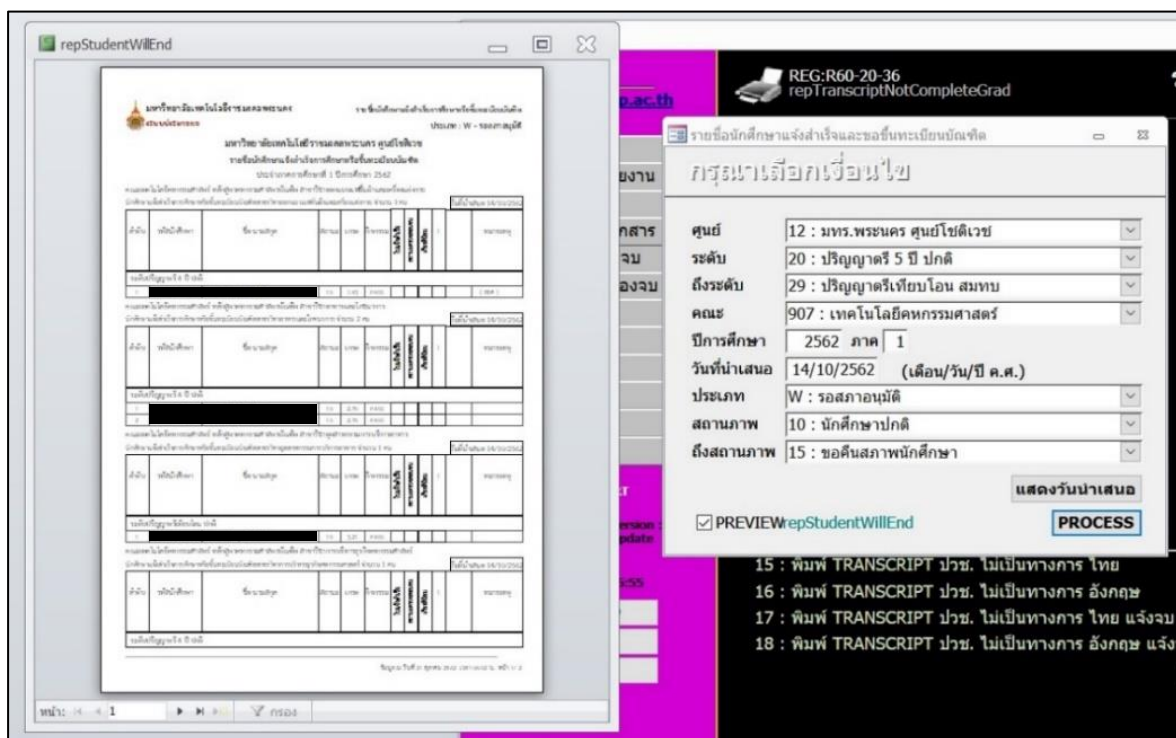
repStudentWillEnd

มหาวิทยาลัยเทคโนโลยีราชมงคลพระนคร
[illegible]
ประเภท : W - รอสภาอนุมัติ
มหาวิทยาลัยเทคโนโลยีราชมงคลพระนคร ศูนย์โชติเวช
รายชื่อนักศึกษาแจ้งสำเร็จการศึกษาหรือขึ้นทะเบียนบัณฑิต
ประจำภาคการศึกษาที่ 1 ปีการศึกษา 2562
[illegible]

หน้า: 1 กรอง

p.ac.th
งาน
กสาร
จบ
องจบ

REG:R60-20-36
repTranscriptNotCompleteGrad

รายชื่อนักศึกษาแจ้งสำเร็จและขอขึ้นทะเบียนบัณฑิต
กรุณาเลือกเงื่อนไข

| | |
|---|---|
| ศูนย์ | 12 : มทร.พระนคร ศูนย์โชติเวช |
| ระดับ | 20 : ปริญญาตรี 5 ปี ปกติ |
| ถึงระดับ | 29 : ปริญญาตรีเทียบโอน สมทบ |
| คณะ | 907 : เทคโนโลยีคหกรรมศาสตร์ |
| ปีการศึกษา | 2562 ภาค 1 |
| วันที่นำเสนอ | 14/10/2562 (เดือน/วัน/ปี ค.ศ.) |
| ประเภท | W : รอสภาอนุมัติ |
| สถานภาพ | 10 : นักศึกษาปกติ |
| ถึงสถานภาพ | 15 : ขอคืนสภาพนักศึกษา |

แสดงวันนำเสนอ
PREVIEW repStudentWillEnd
PROCESS

15 : พิมพ์ TRANSCRIPT ปวช. ไม่เป็นทางการ ไทย
16 : พิมพ์ TRANSCRIPT ปวช. ไม่เป็นทางการ อังกฤษ
17 : พิมพ์ TRANSCRIPT ปวช. ไม่เป็นทางการ ไทย แจ้งจบ
18 : พิมพ์ TRANSCRIPT ปวช. ไม่เป็นทางการ อังกฤษ แจ้ง